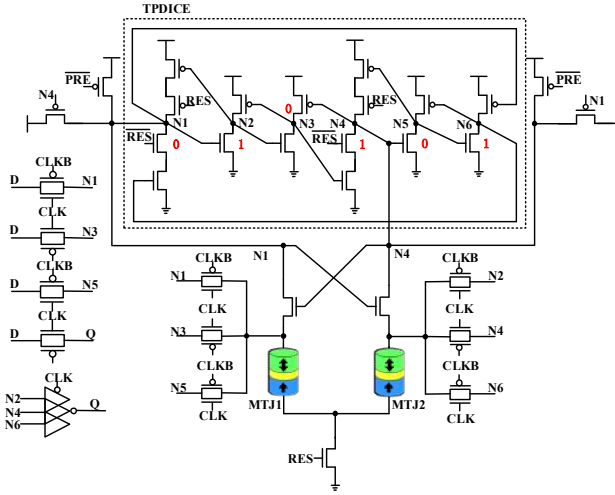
TPDICE

$\overline{PRE}$
N4
RES
N1
N2
0
N3
N4
RES
N5
N6
$\overline{RES}$
0
1
$\overline{RES}$
1
0
1
$\overline{PRE}$
N1

CLKB
D
N1
CLK
D
N3
CLKB
D
N5
CLK
D
Q

N1
N4
CLKB
N1
CLK
N3
CLKB
N5
CLKB
N2
CLK
N4
CLKB
N6
CLK

CLK
N2
N4
N6
Q

MTJ1
MTJ2
RES